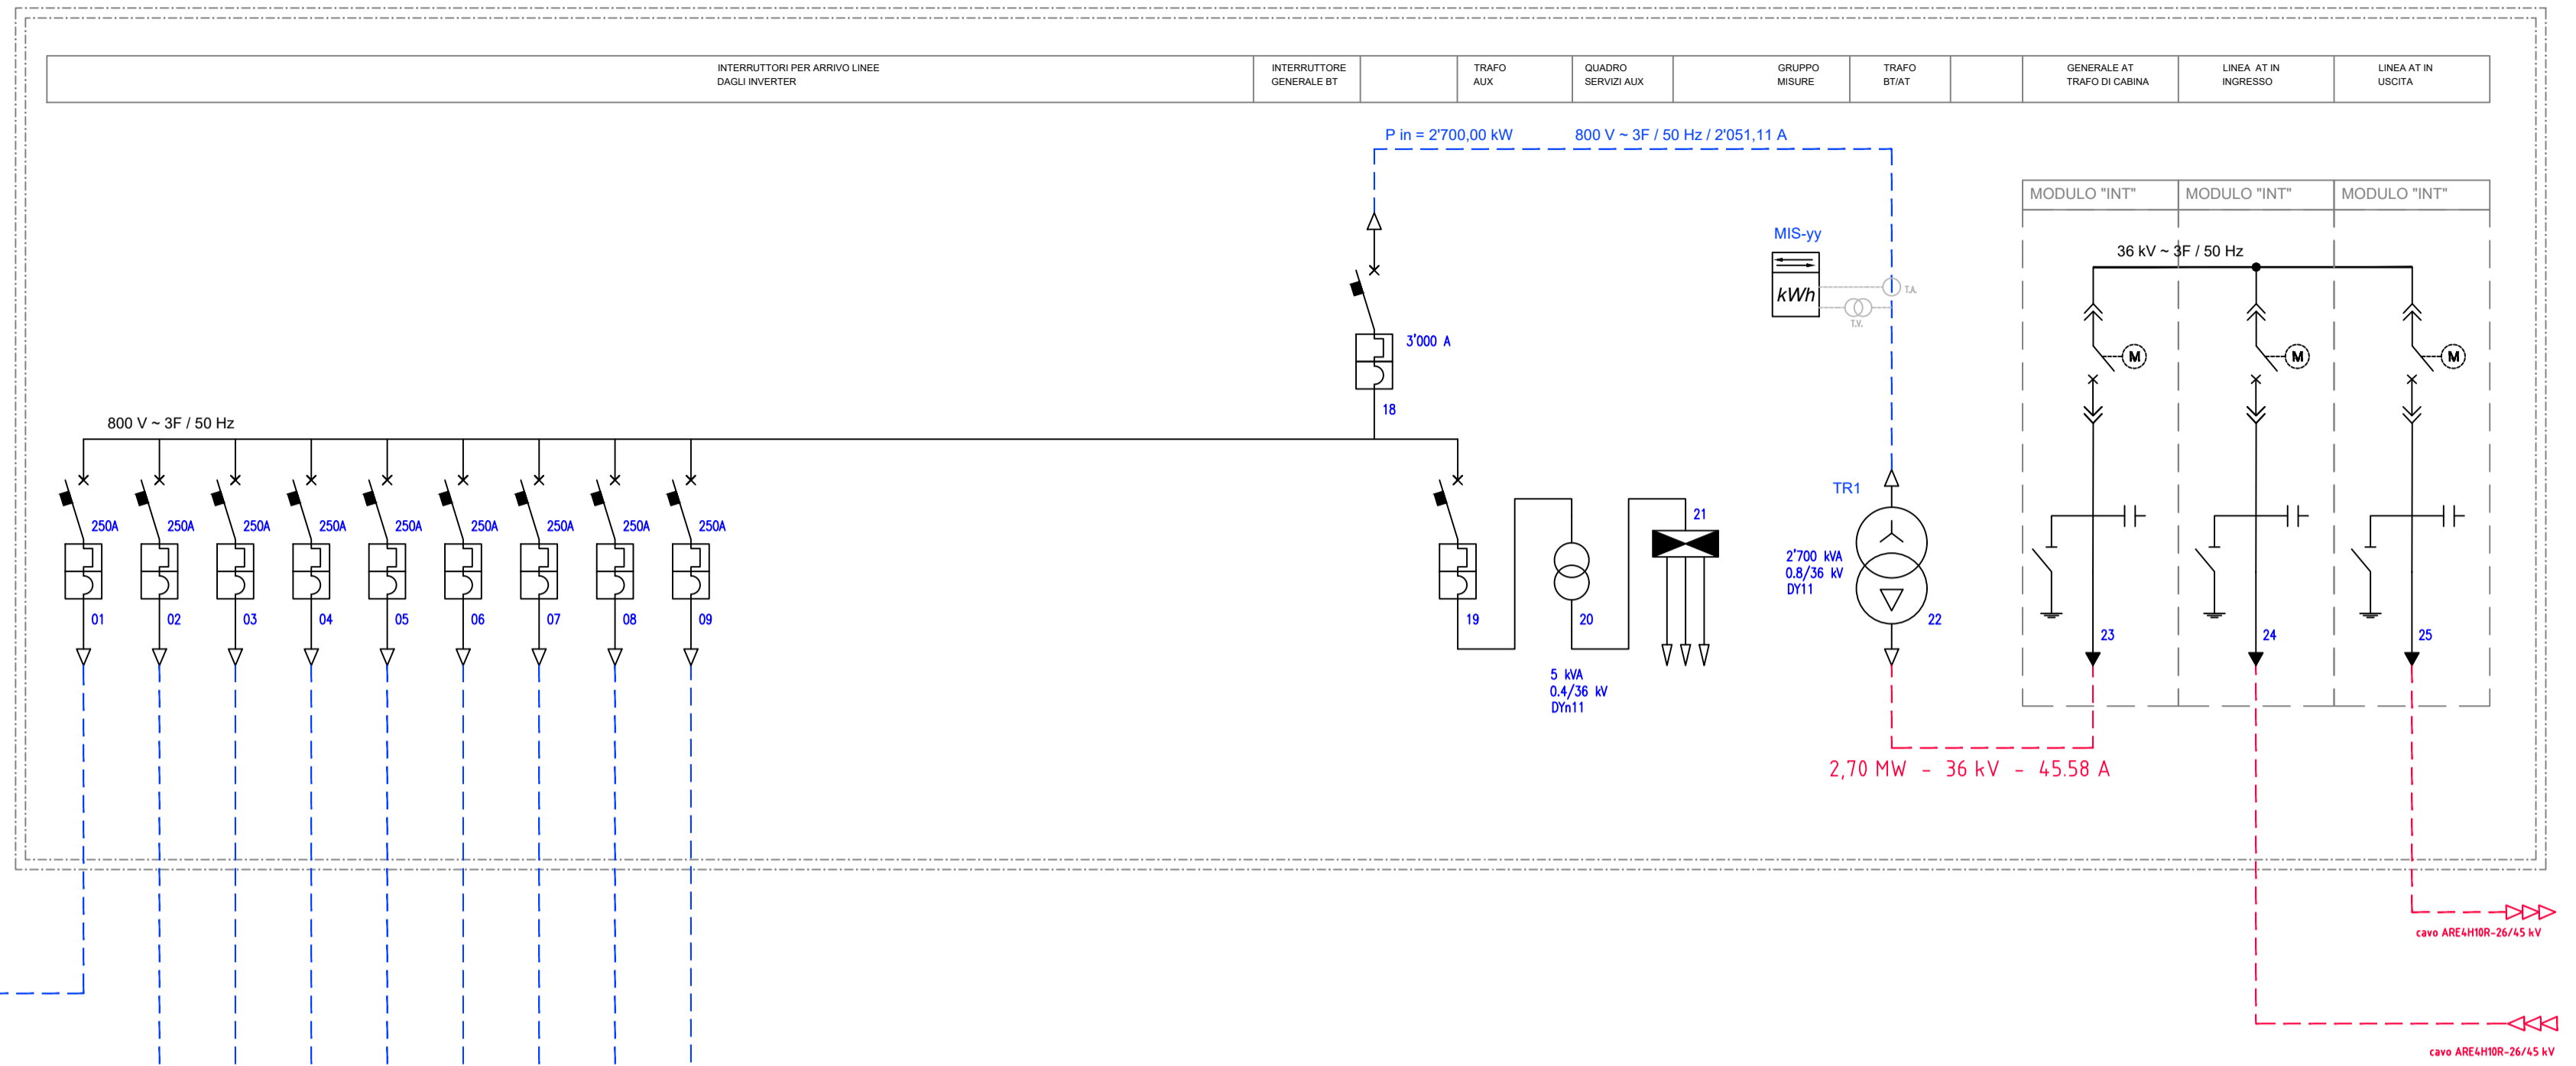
| INTERRUTTORI PER ARRIVO LINEE DAGLI INVERTER | INTERRUTTORE GENERALE BT | | TRAFO AUX | QUADRO SERVIZI AUX | GRUPPO MISURE | TRAFO BT/AT | | GENERALE AT TRAFO DI CABINA | LINEA AT IN INGRESSO | LINEA AT IN USCITA |
|---|---|---|---|---|---|---|---|---|---|---|

P in = 2'700,00 kW

800 V ~ 3F / 50 Hz / 2'051,11 A

MODULO "INT"

MODULO "INT"

MODULO "INT"

MIS-yy

kWh

T.A.

T.V.

36 kV ~ 3F / 50 Hz

M

M

M

3'000 A

18

800 V ~ 3F / 50 Hz

TR1

21

250A 250A 250A 250A 250A 250A 250A 250A 250A

2'700 kVA
0.8/36 kV
DY11

01 02 03 04 05 06 07 08 09

19

20

22

23

24

25

5 kVA
0.4/36 kV
DYn11

2,70 MW - 36 kV - 45.58 A

cavo ARE4H1OR-26/45 kV

cavo ARE4H1OR-26/45 kV